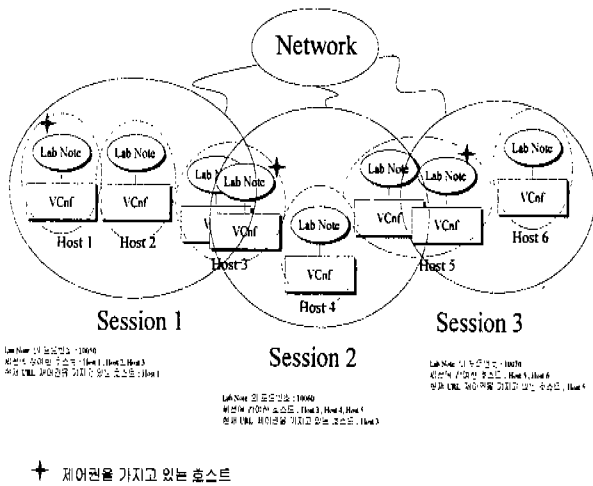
Network

Lab Note
VCnf
Host 1

Lab Note
VCnf
Host 2

Lab Note
Lab Note
VCnf
VCnf
Host 3

Lab Note
VCnf
Host 4

Lab Note
Lab Note
VCnf
VCnf
Host 5

Lab Note
VCnf
Host 6

Session 1

Session 2

Session 3

Lab Note 의 포트번호 : 10010
세션에 참여한 호스트 : Host 1, Host 2, Host 3
현재 URL 제어권을 가지고 있는 호스트 : Host 1

Lab Note 의 포트번호 : 10060
세션에 참여한 호스트 : Host 3, Host 4, Host 5
현재 URL 제어권을 가지고 있는 호스트 : Host 3

Lab Note 의 포트번호 : 10070
세션에 참여한 호스트 : Host 5, Host 6
현재 URL 제어권을 가지고 있는 호스트 : Host 5

제어권을 가지고 있는 호스트